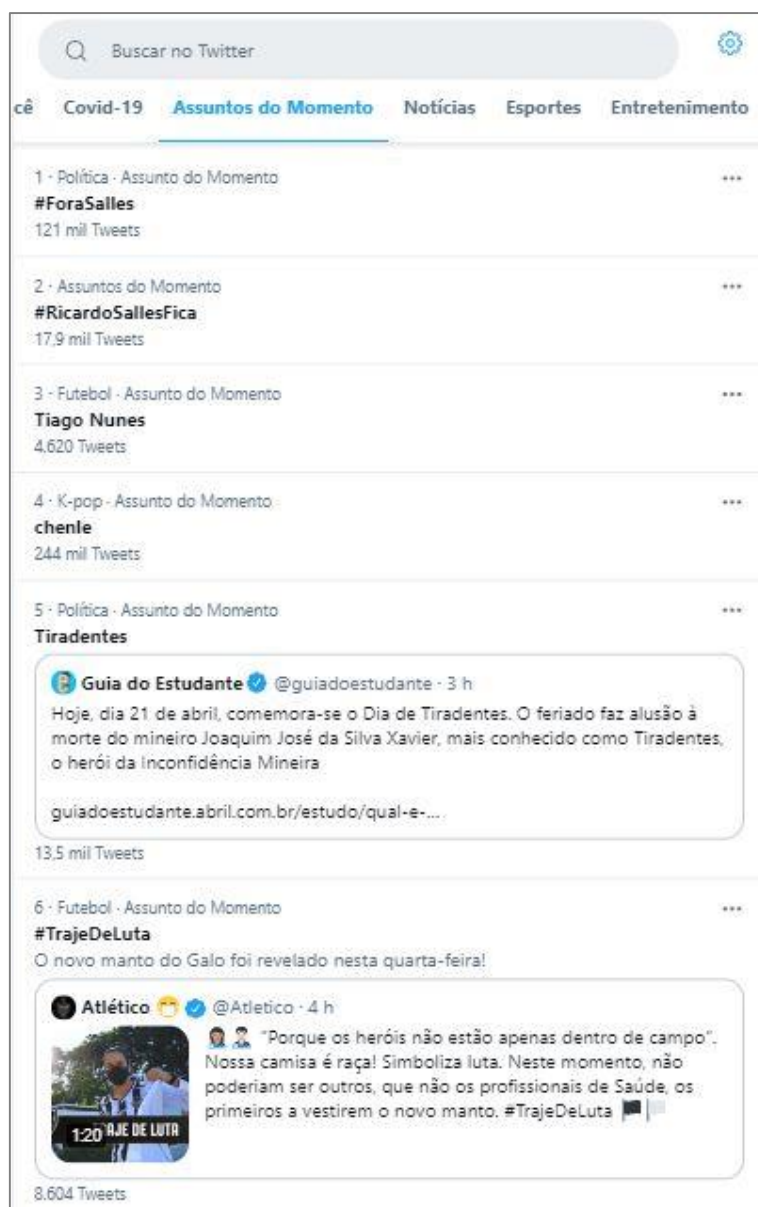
Buscar no Twitter

cê Covid-19 Assuntos do Momento Notícias Esportes Entretenimento

1 · Política · Assunto do Momento
#ForaSalles
121 mil Tweets

2 · Assuntos do Momento
#RicardoSallesFica
17,9 mil Tweets

3 · Futebol · Assunto do Momento
Tiago Nunes
4.620 Tweets

4 · K-pop · Assunto do Momento
chenle
244 mil Tweets

5 · Política · Assunto do Momento
Tiradentes

Guia do Estudante @guiadoestudante · 3 h
Hoje, dia 21 de abril, comemora-se o Dia de Tiradentes. O feriado faz alusão à morte do mineiro Joaquim José da Silva Xavier, mais conhecido como Tiradentes, o herói da Inconfidência Mineira

guiadoestudante.abril.com.br/estudo/qual-e-...
13,5 mil Tweets

6 · Futebol · Assunto do Momento
#TrajeDeLuta
O novo manto do Galo foi revelado nesta quarta-feira!

Atlético @Atletico · 4 h
"Porque os heróis não estão apenas dentro de campo". Nossa camisa é raça! Simboliza luta. Neste momento, não poderiam ser outros, que não os profissionais de Saúde, os primeiros a vestirem o novo manto. #TrajeDeLuta

1:20 AJE DE LUTA
8.604 Tweets